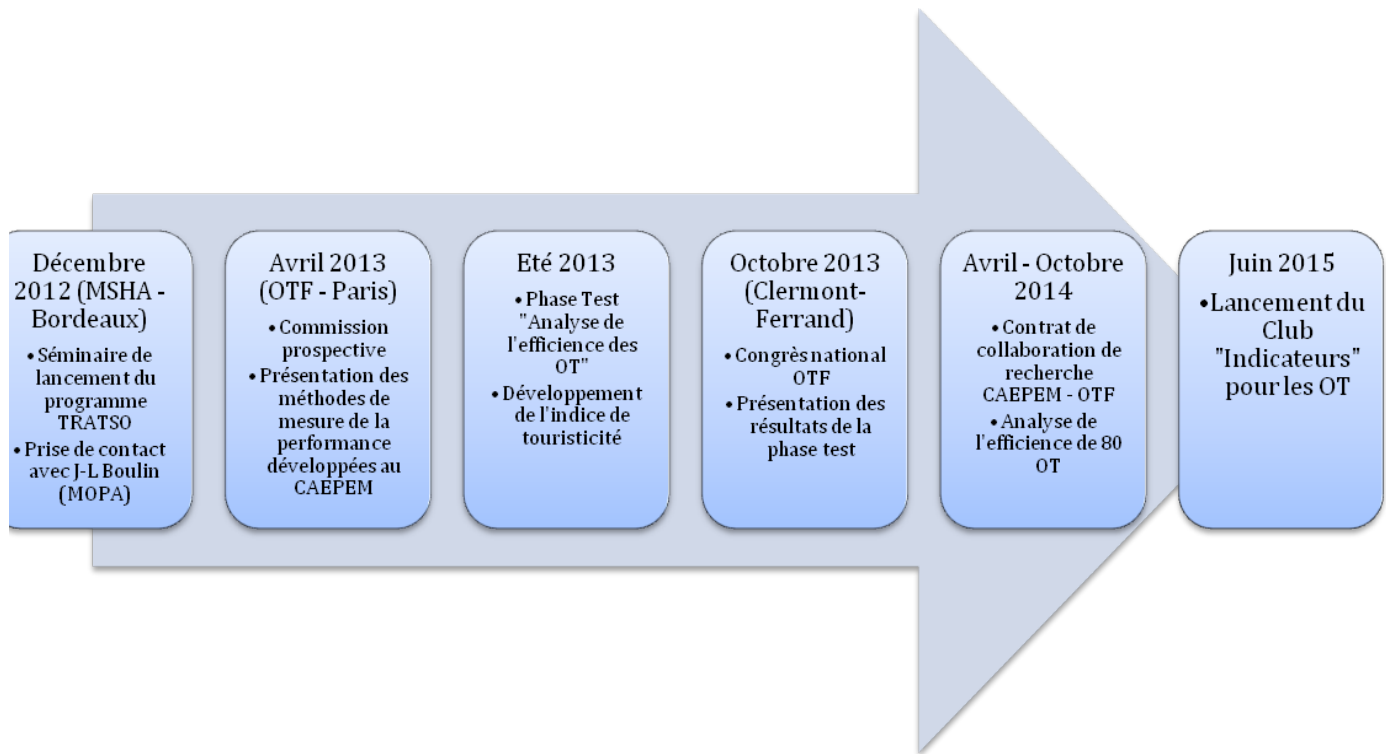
Décembre 2012 (MSHA - Bordeaux)
• Séminaire de lancement du programme TRATSO
• Prise de contact avec J-L Boulin (MOPA)

Avril 2013 (OTF - Paris)
• Commission prospective
• Présentation des méthodes de mesure de la performance développées au CAEPEM

Eté 2013
• Phase Test "Analyse de l'efficience des OT"
• Développement de l'indice de touristicité

Octobre 2013 (Clermont-Ferrand)
• Congrès national OTF
• Présentation des résultats de la phase test

Avril - Octobre 2014
• Contrat de collaboration de recherche CAEPEM - OTF
• Analyse de l'efficience de 80 OT

Juin 2015
• Lancement du Club "Indicateurs" pour les OT